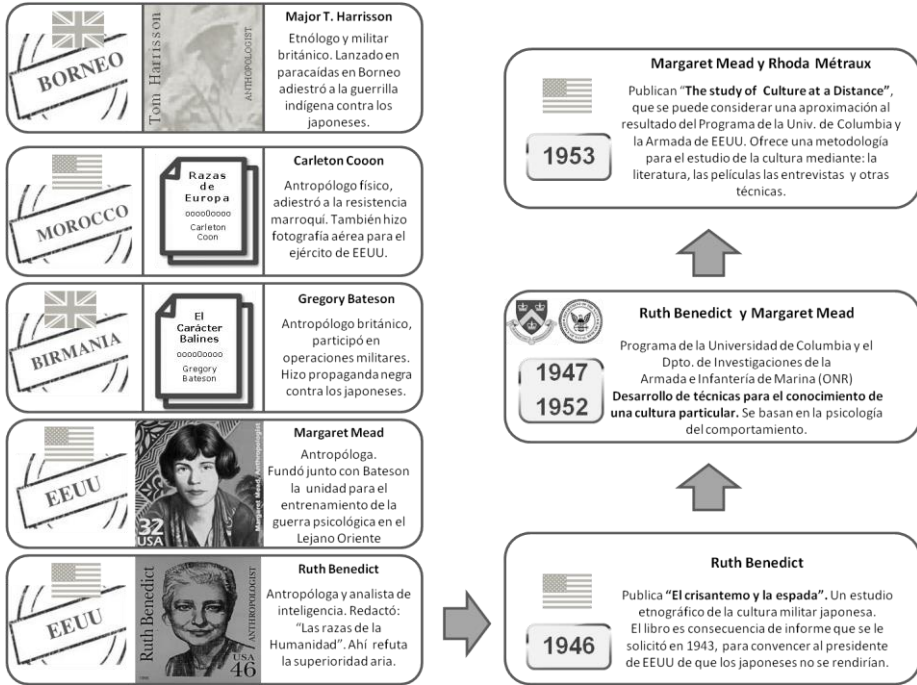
BORNEO

Tom Harrisson
ANTHROPOLOGIST

Major T. Harrisson

Etnólogo y militar británico. Lanzado en paracaídas en Borneo adiestró a la guerrilla indígena contra los japoneses.

MOROCCO

Razas de Europa
oooo0oooo
Carleton Coon

Carleton Cooon

Antropólogo físico, adiestró a la resistencia marroquí. También hizo fotografía aérea para el ejército de EEUU.

BIRMANIA

El Carácter Balines
oooo0oooo
Gregory Bateson

Gregory Bateson

Antropólogo británico, participó en operaciones militares. Hizo propaganda negra contra los japoneses.

EEUU

32
USA
Margaret Mead, Anthropologist

Margaret Mead

Antropóloga. Fundó junto con Bateson la unidad para el entrenamiento de la guerra psicológica en el Lejano Oriente

EEUU

Ruth Benedict
ANTHROPOLOGIST
USA
46

Ruth Benedict

Antropóloga y analista de inteligencia. Redactó: "Las razas de la Humanidad". Ahí refuta la superioridad aria.

Margaret Mead y Rhoda Métraux

1953

Publican "**The study of Culture at a Distance**", que se puede considerar una aproximación al resultado del Programa de la Univ. de Columbia y la Armada de EEUU. Ofrece una metodología para el estudio de la cultura mediante: la literatura, las películas las entrevistas y otras técnicas.

Ruth Benedict y Margaret Mead

1947
1952

Programa de la Universidad de Columbia y el Dpto. de Investigaciones de la Armada e Infantería de Marina (ONR) **Desarrollo de técnicas para el conocimiento de una cultura particular.** Se basan en la psicología del comportamiento.

Ruth Benedict

1946

Publica **"El crisantemo y la espada".** Un estudio etnográfico de la cultura militar japonesa. El libro es consecuencia de informe que se le solicitó en 1943, para convencer al presidente de EEUU de que los japoneses no se rendirían.